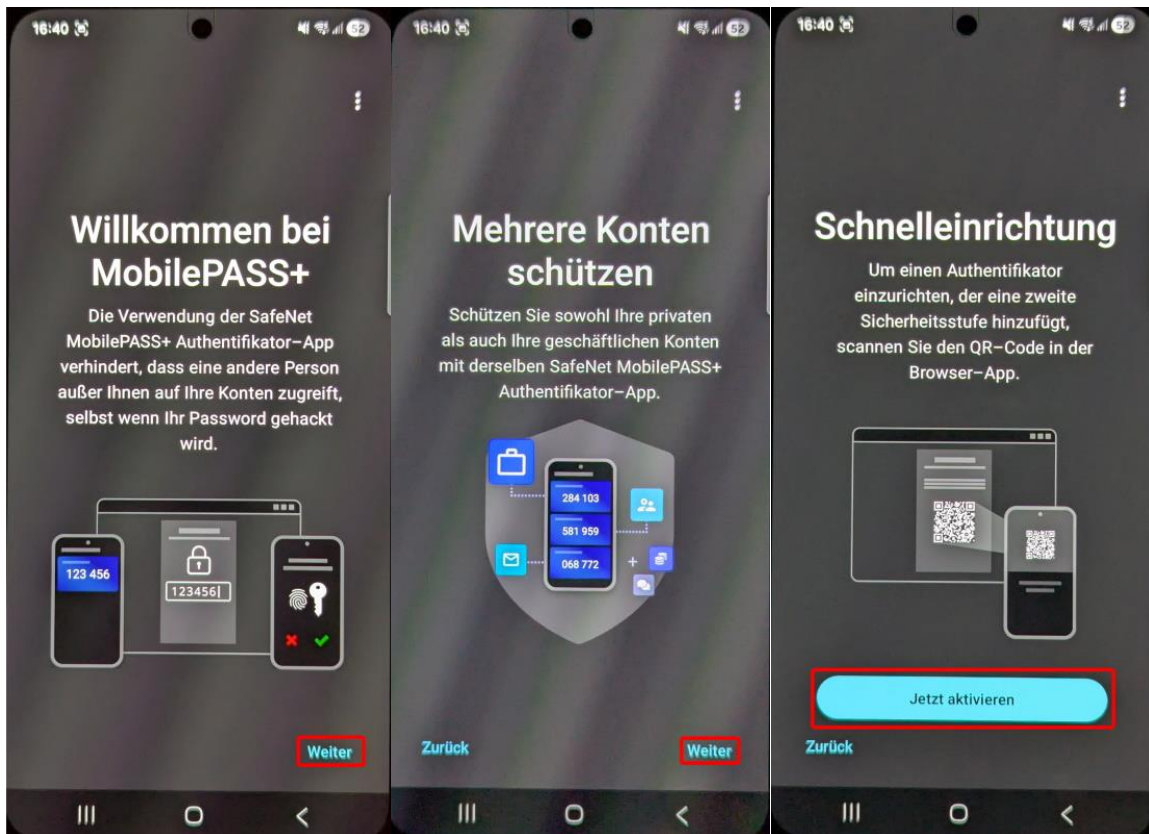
16:40

Willkommen bei MobilePASS+

Die Verwendung der SafeNet MobilePASS+ Authentifikator-App verhindert, dass eine andere Person außer Ihnen auf Ihre Konten zugreift, selbst wenn Ihr Password gehackt wird.

123 456

123456|

Weiter

16:40

Mehrere Konten schützen

Schützen Sie sowohl Ihre privaten als auch Ihre geschäftlichen Konten mit derselben SafeNet MobilePASS+ Authentifikator-App.

284 103

581 959

068 772

Zurück

Weiter

16:40

Schnelleinrichtung

Um einen Authentifikator einzurichten, der eine zweite Sicherheitsstufe hinzufügt, scannen Sie den QR-Code in der Browser-App.

Jetzt aktivieren

Zurück